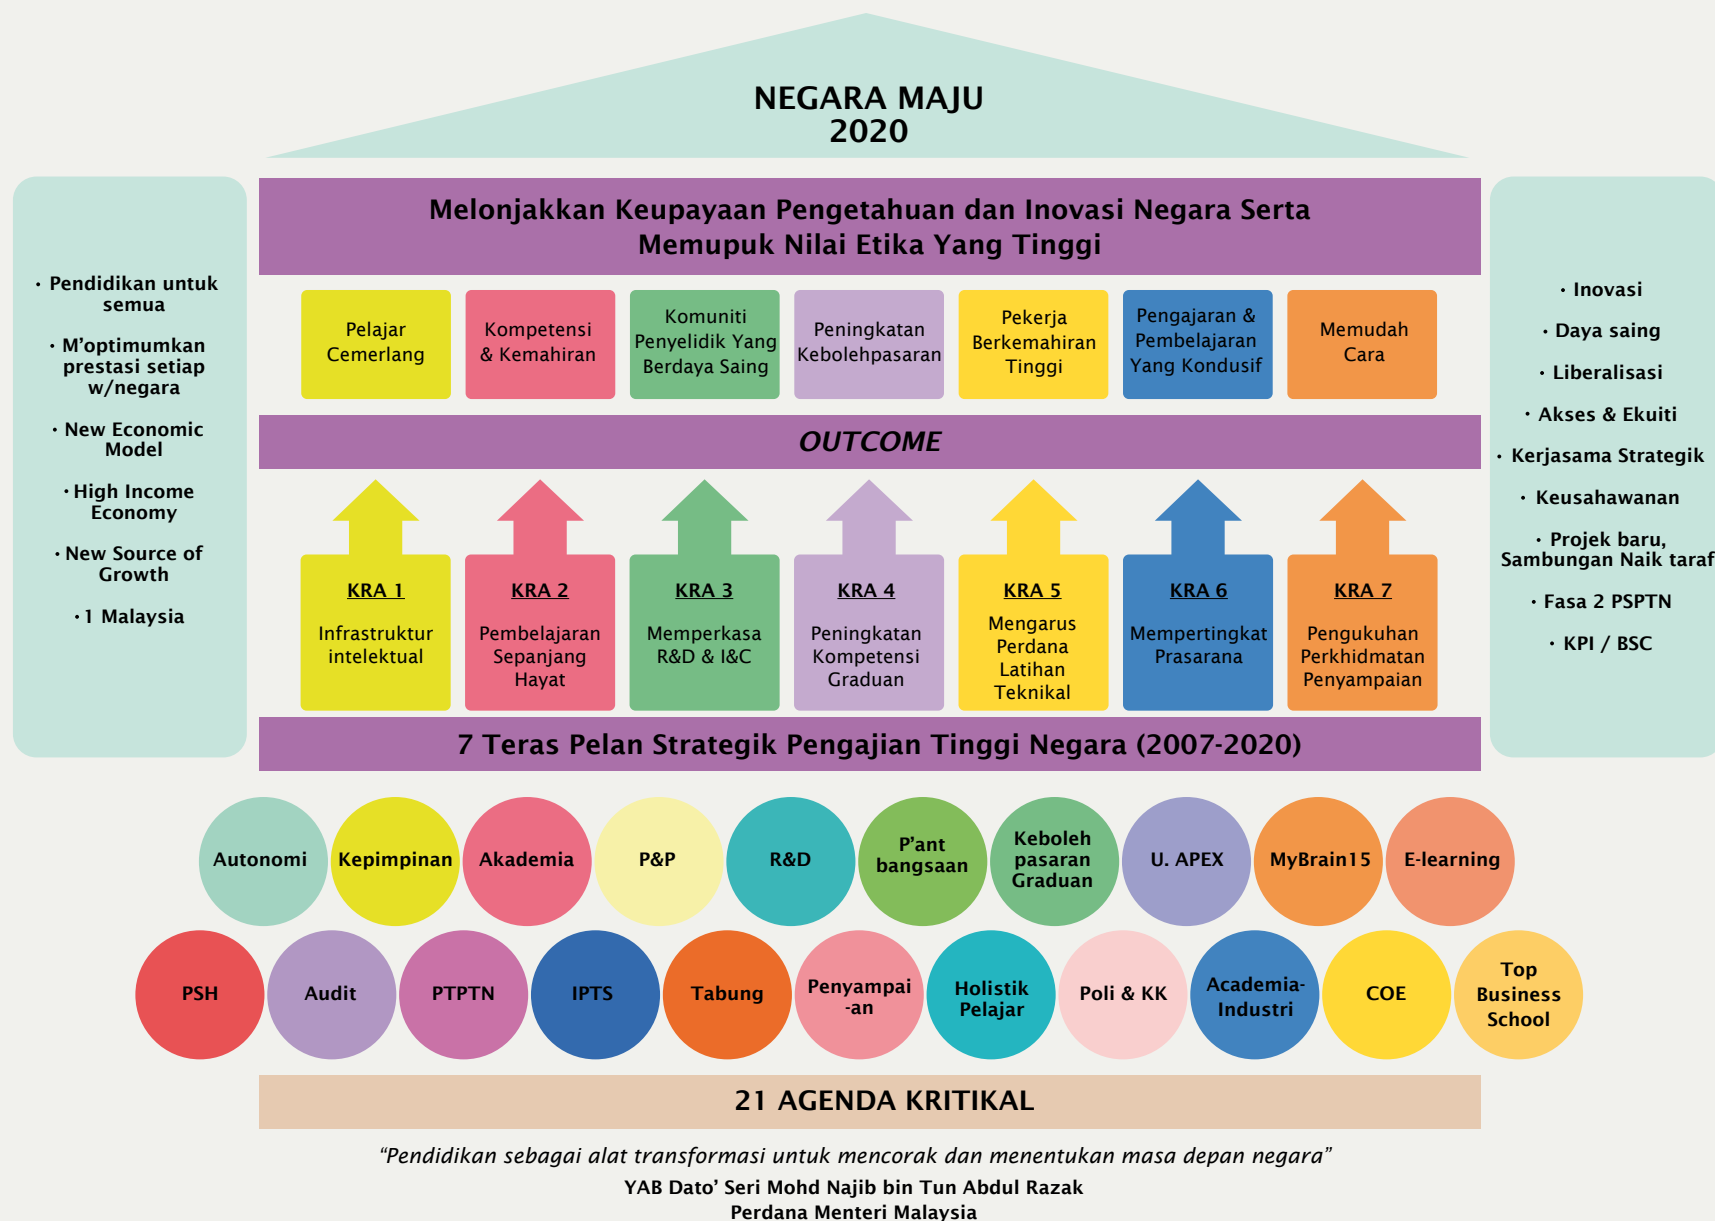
NEGARA MAJU
2020

• Pendidikan untuk semua

• M'optimumkan prestasi setiap w/negara

• New Economic Model

• High Income Economy

• New Source of Growth

• 1 Malaysia

Melonjakkan Keupayaan Pengetahuan dan Inovasi Negara Serta Memupuk Nilai Etika Yang Tinggi

Pelajar Cemerlang

Kompetensi & Kemahiran

Komuniti Penyelidik Yang Berdaya Saing

Peningkatan Kebolehpasaran

Pekerja Berkemahiran Tinggi

Pengajaran & Pembelajaran Yang Kondusif

Memudah Cara

OUTCOME

KRA 1
Infrastruktur intelektual

KRA 2
Pembelajaran Sepanjang Hayat

KRA 3
Memperkasa R&D & I&C

KRA 4
Peningkatan Kompetensi Graduan

KRA 5
Mengarus Perdana Latihan Teknikal

KRA 6
Mempertingkat Prasarana

KRA 7
Pengukuhan Perkhidmatan Penyampaian

7 Teras Pelan Strategik Pengajian Tinggi Negara (2007-2020)

• Inovasi

• Daya saing

• Liberalisasi

• Akses & Ekuiti

• Kerjasama Strategik

• Keusahawanan

• Projek baru, Sambungan Naik taraf

• Fasa 2 PSPTN

• KPI / BSC

Autonomi

Kepimpinan

Akademia

P&P

R&D

P'ant bangsaan

Keboleh pasaran Graduan

U. APEX

MyBrain15

E-learning

PSH

Audit

PTPTN

IPTS

Tabung

Penyampai -an

Holistik Pelajar

Poli & KK

Academia-Industri

COE

Top Business School

21 AGENDA KRITIKAL

"Pendidikan sebagai alat transformasi untuk mencorak dan menentukan masa depan negara"
YAB Dato' Seri Mohd Najib bin Tun Abdul Razak
Perdana Menteri Malaysia